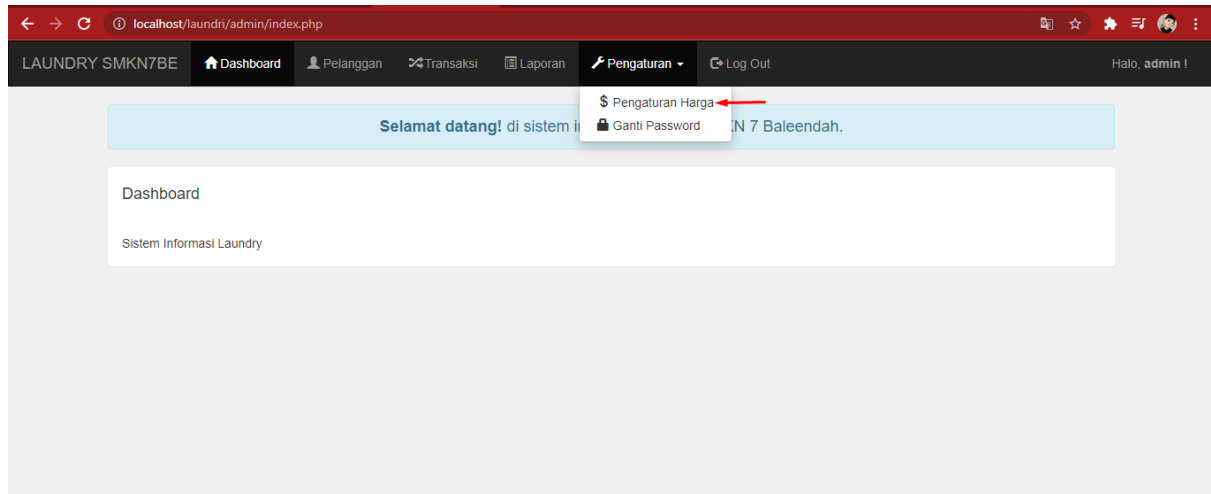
localhost/laundri/admin/index.php

LAUNDRY SMKN7BE Dashboard Pelanggan Transaksi Laporan Pengaturan Log Out Halo, **admin** !

$ Pengaturan Harga
Ganti Password

**Selamat datang!** di sistem i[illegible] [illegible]N 7 Baleendah.

Dashboard

Sistem Informasi Laundry